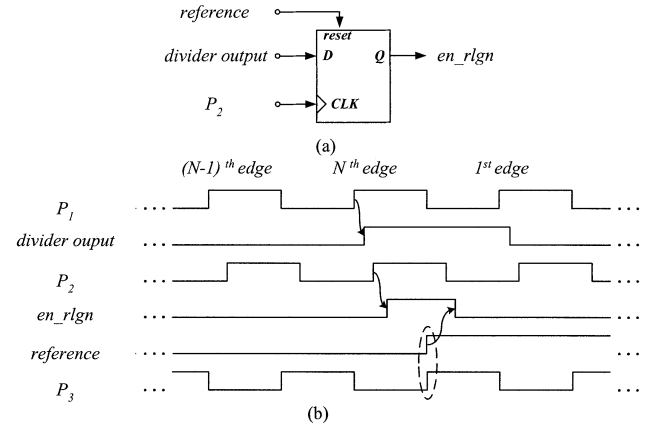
reference

reset

divider output

$D$

$Q$

en_rlgn

$P_2$

CLK

(a)

(N-1) th edge

N th edge

1st edge

$P_1$ . . .

. . .

divider ouput . . .

. . .

$P_2$ . . .

. . .

en_rlgn . . .

. . .

reference . . .

. . .

$P_3$ . . .

. . .

(b)